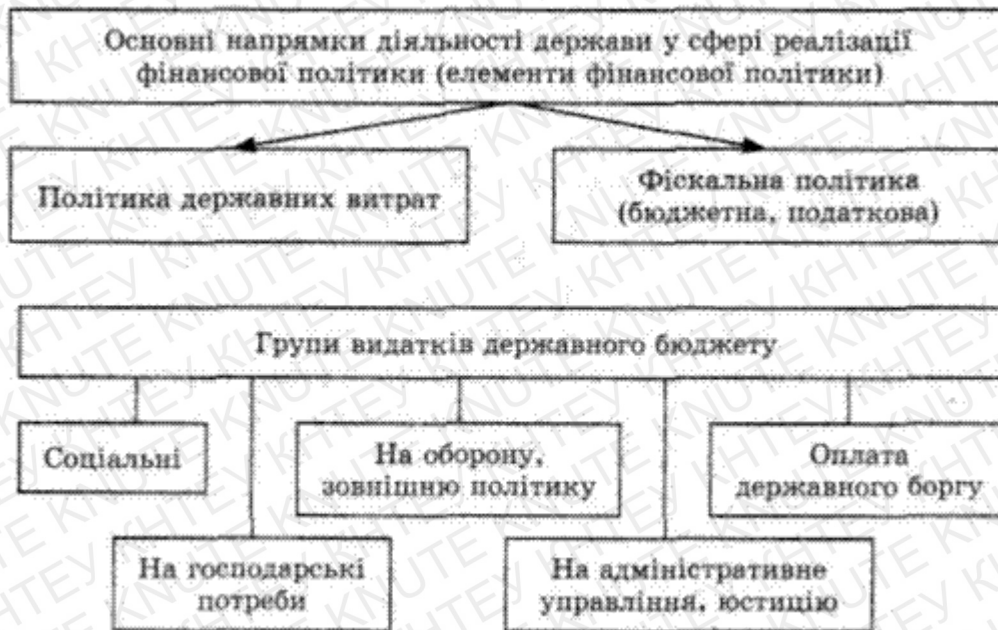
Основні напрямки діяльності держави у сфері реалізації фінансової політики (елементи фінансової політики)

Політика державних витрат

Фіскальна політика (бюджетна, податкова)

Групи видатків державного бюджету

Соціальні

На оборону, зовнішню політику

Оплата державного боргу

На господарські потреби

На адміністративне управління, юстицію